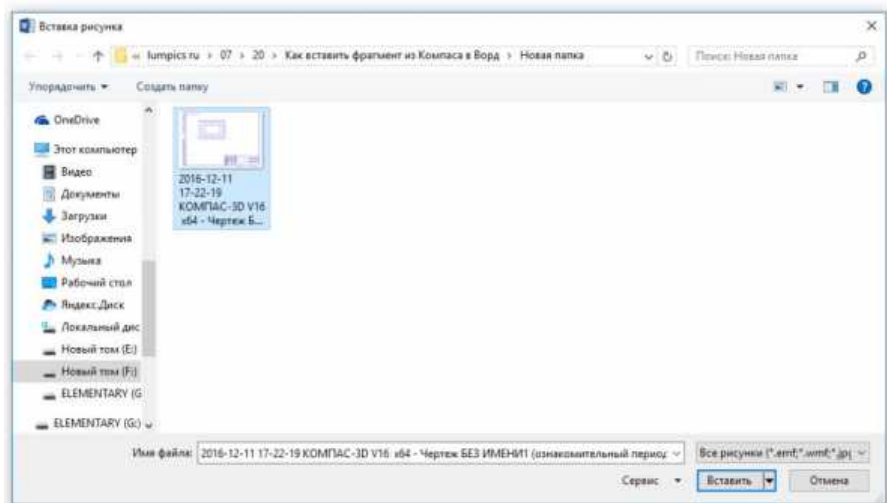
Вставка рисунка

« lumpics.ru › 07 › 20 › Как вставить фрагмент из Компаса в Ворд › Новая папка

Поиск: Новая папка

Упорядочить ▾ Создать папку

OneDrive
Этот компьютер
Видео
Документы
Загрузки
Изображения
Музыка
Рабочий стол
Яндекс.Диск
Локальный диск
Новый том (E:)
Новый том (F:)
ELEMENTARY (G
ELEMENTARY (G:)

2016-12-11 17-22-19 КОМПАС-3D V16 x64 - Чертеж Б...

Имя файла: 2016-12-11 17-22-19 КОМПАС-3D V16 x64 - Чертеж БЕЗ ИМЕНИ1 (ознакомительный период

Все рисунки (*.emf;*.wmf;*.jp(

Сервис ▾ Вставить ▾ Отмена